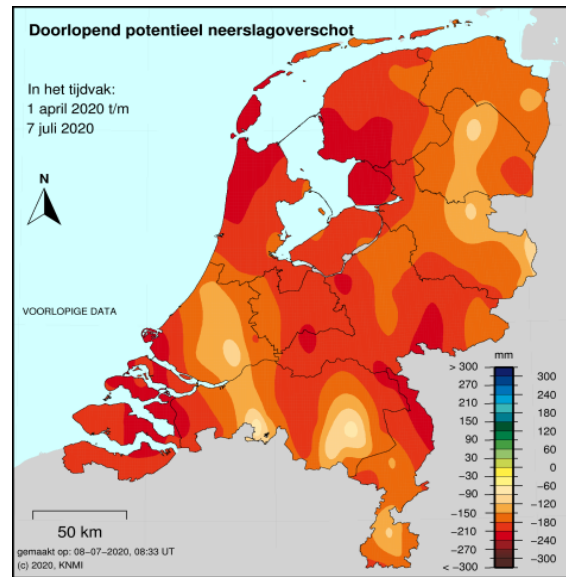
Doorlopend potentieel neerslagoverschot

In het tijdvak:
1 april 2020 t/m
7 juli 2020

N

VOORLOPIGE DATA

mm
> 300
300
270
240
210
180
150
120
90
60
30
0
−30
−60
−90
−120
−150
−180
−210
−240
−270
−300
< −300

50 km

gemaakt op: 08-07-2020, 08:33 UT
(c) 2020, KNMI